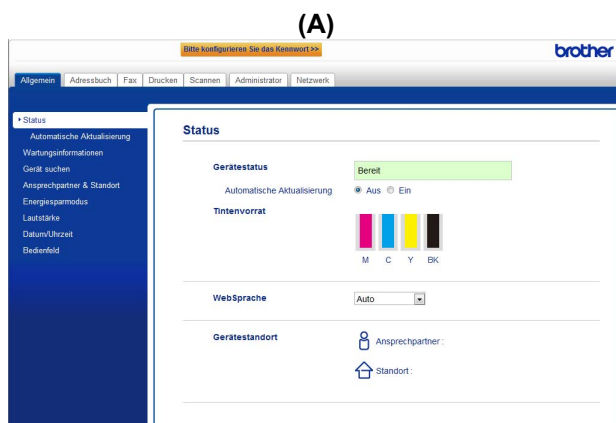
(A)

Bitte konfigurieren Sie das Kennwort >>

brother

Allgemein | Adressbuch | Fax | Drucken | Scannen | Administrator | Netzwerk

▸ Status
Automatische Aktualisierung
Wartungsinformationen
Gerät suchen
Ansprechpartner & Standort
Energiesparmodus
Lautstärke
Datum/Uhrzeit
Bedienfeld

Status

Gerätestatus | Bereit
Automatische Aktualisierung | Aus | Ein
Tintenvorrat
M C Y BK

WebSprache | Auto

Gerätestandort
Ansprechpartner :
Standort :